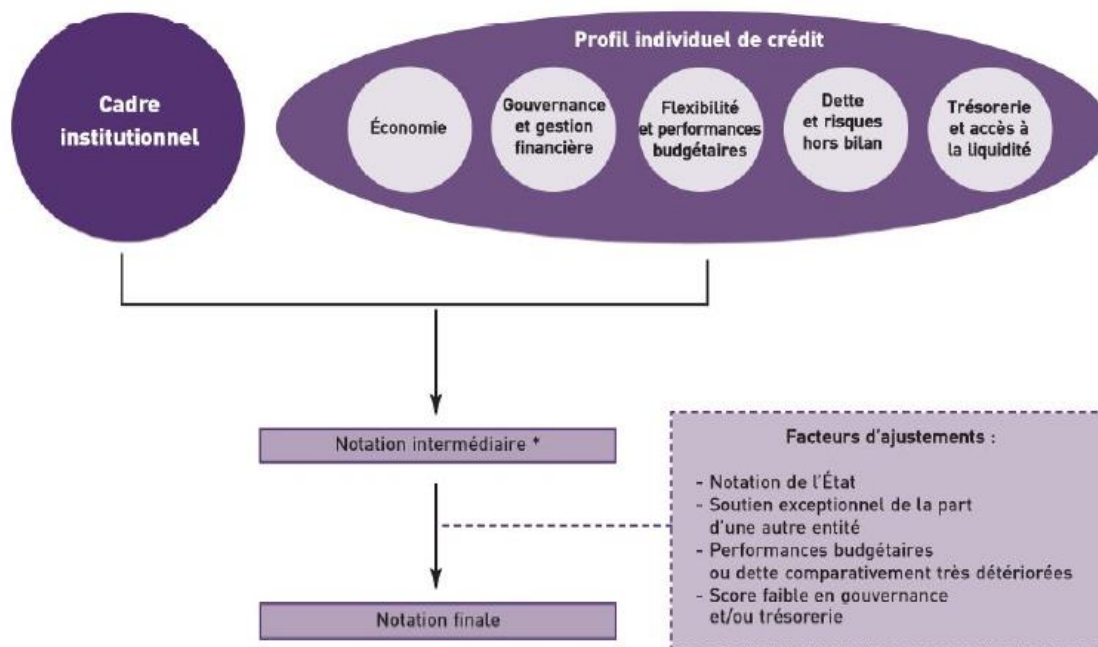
Cadre institutionnel

Profil individuel de crédit

Économie

Gouvernance et gestion financière

Flexibilité et performances budgétaires

Dette et risques hors bilan

Trésorerie et accès à la liquidité

Notation intermédiaire *

Notation finale

Facteurs d'ajustements :

- Notation de l'État
- Soutien exceptionnel de la part d'une autre entité
- Performances budgétaires ou dette comparativement très détériorées
- Score faible en gouvernance et/ou trésorerie